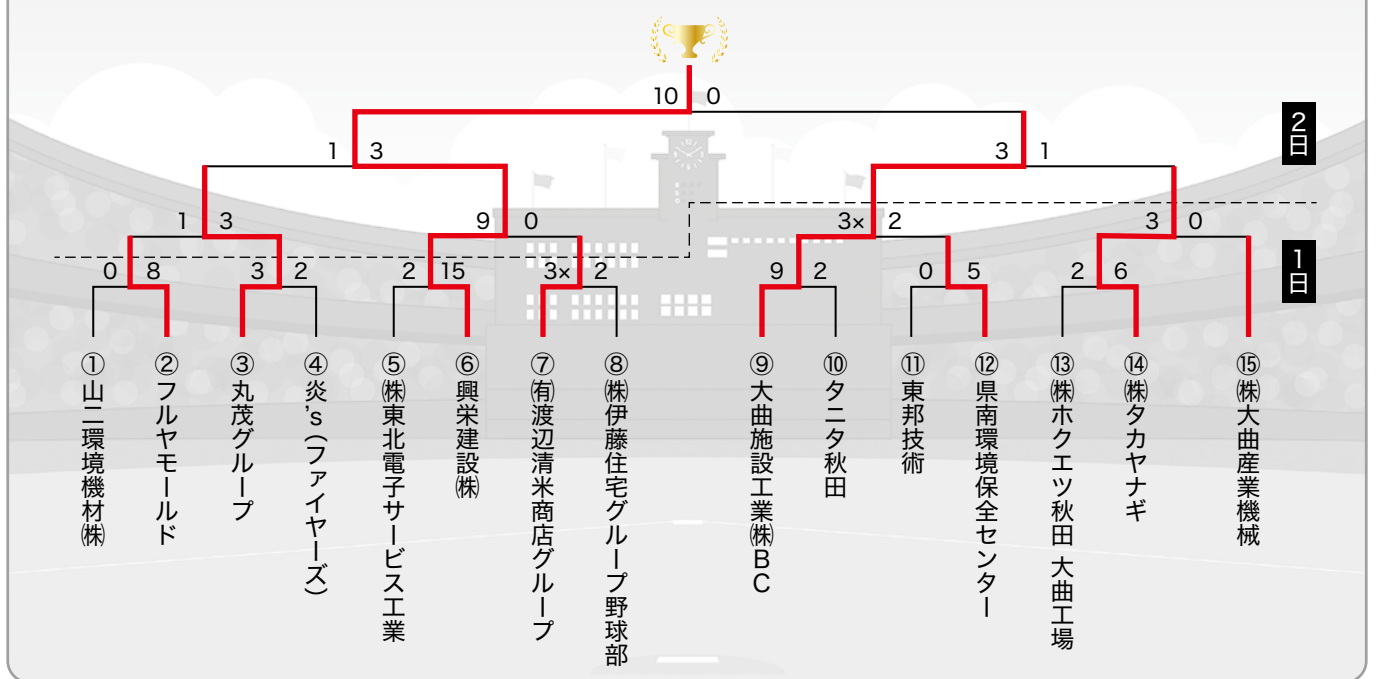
10 0

1 3

3 1

1 3

9 0

3× 2

3 0

2日

1日

0 8

3 2

2 15

3× 2

9 2

0 5

2 6

①山二環境機材㈱

②フルヤモールド

③丸茂グループ

④炎's(ファイヤーズ)

⑤㈱東北電子サービス工業

⑥興栄建設㈱

⑦㈲渡辺清米商店グループ

⑧㈱伊藤住宅グループ野球部

⑨大曲施設工業㈱BC

⑩タニタ秋田

⑪東邦技術

⑫県南環境保全センター

⑬㈱ホクエツ秋田 大曲工場

⑭㈱タカヤナギ

⑮㈱大曲産業機械